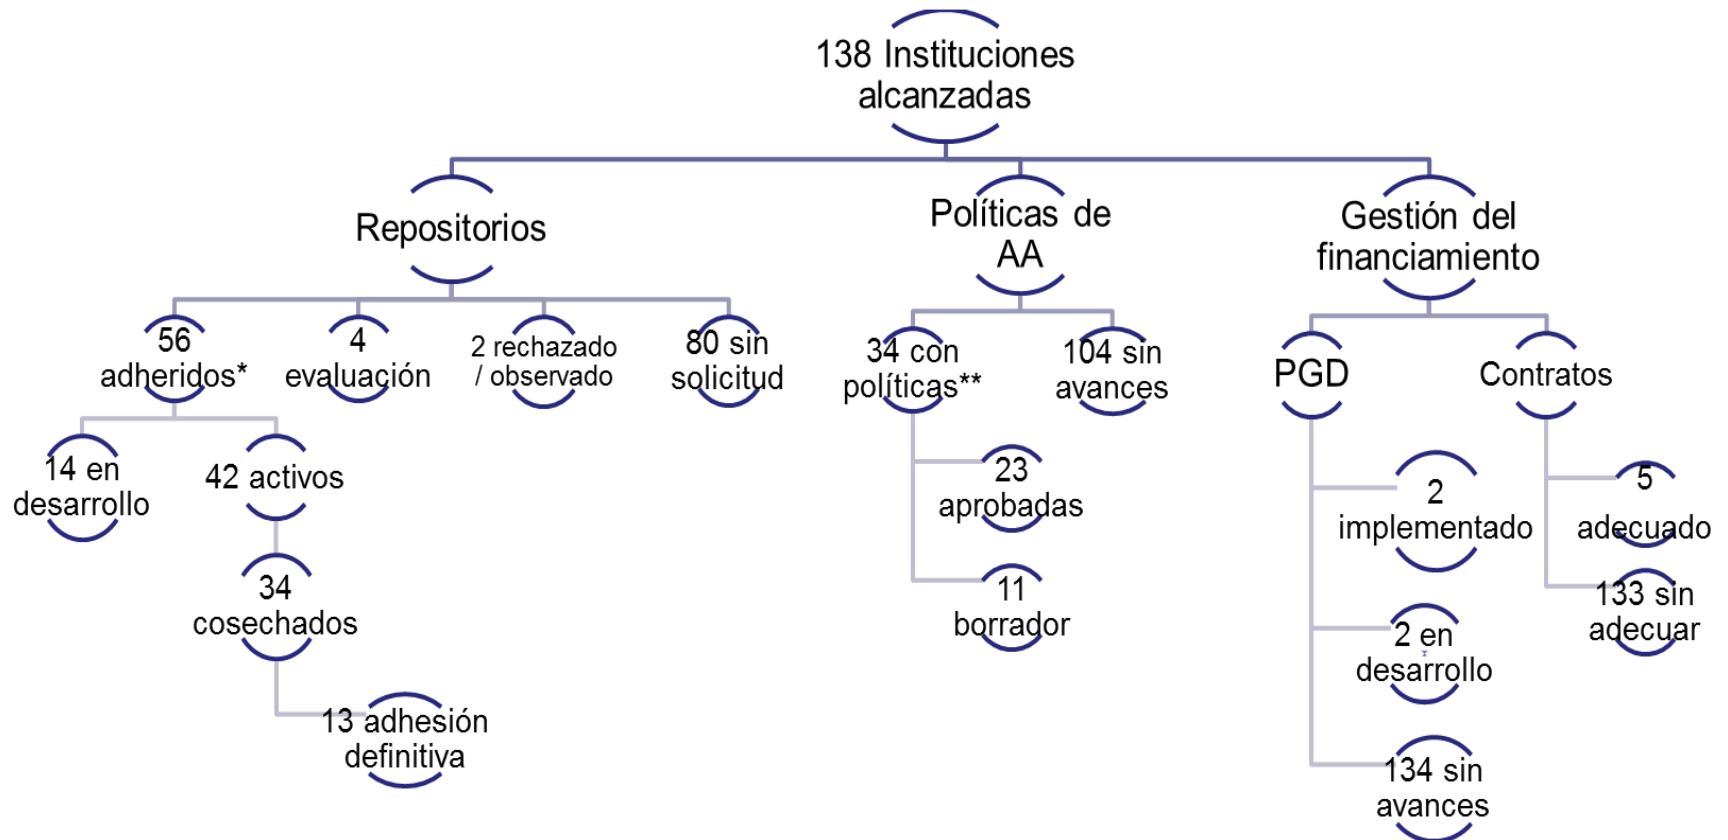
138 Instituciones alcanzadas

Repositorios

56 adheridos*

14 en desarrollo

42 activos

34 cosechados

13 adhesión definitiva

4 evaluación

2 rechazado / observado

80 sin solicitud

Políticas de AA

34 con políticas**

23 aprobadas

11 borrador

104 sin avances

Gestión del financiamiento

PGD

2 implementado

2 en desarrollo

134 sin avances

Contratos

5 adecuado

133 sin adecuar